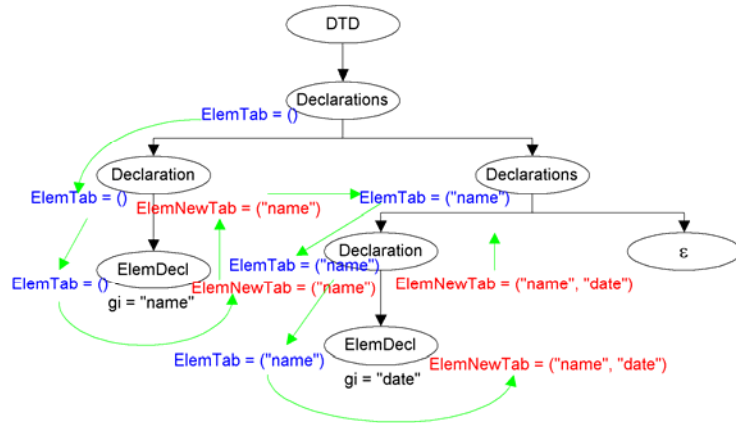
DTD

Declarations

ElemTab = ()

Declaration

Declarations

ElemTab = ()

ElemNewTab = ("name")

ElemTab = ("name")

Declaration

ε

ElemTab = ("name")

ElemDecl

ElemTab = ()

ElemNewTab = ("name")

ElemNewTab = ("name", "date")

gi = "name"

ElemDecl

ElemTab = ("name")

ElemNewTab = ("name", "date")

gi = "date"